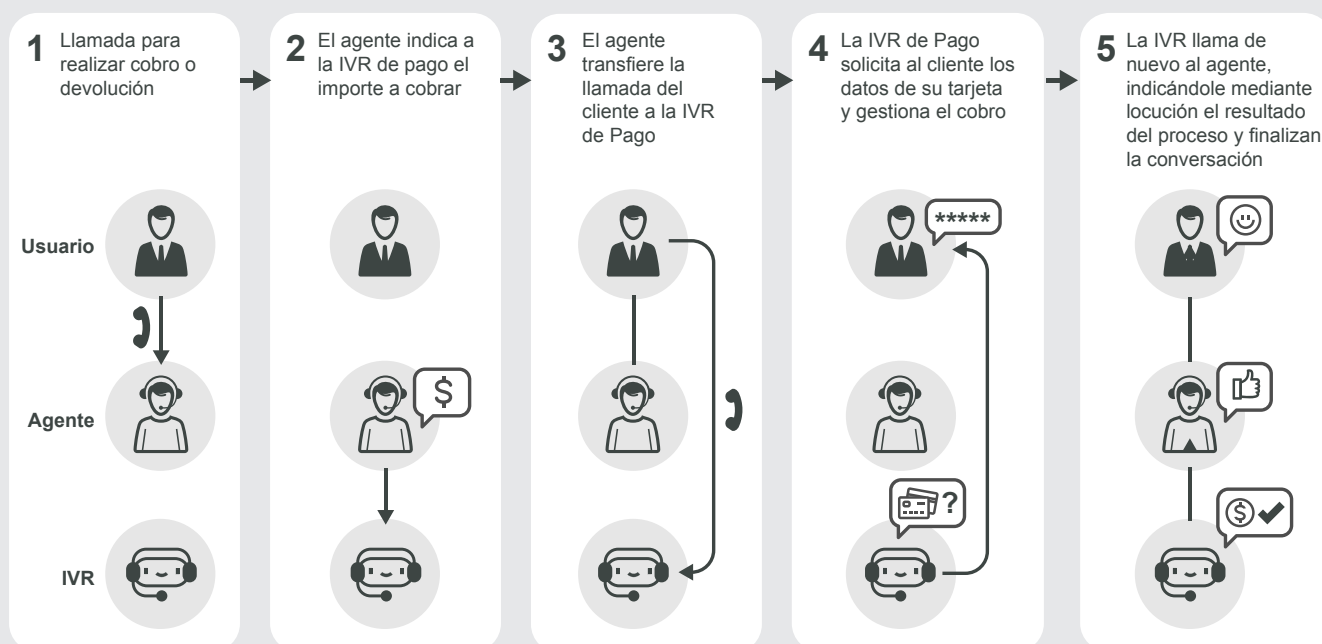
1 Llamada para realizar cobro o devolución

2 El agente indica a la IVR de pago el importe a cobrar

3 El agente transfiere la llamada del cliente a la IVR de Pago

4 La IVR de Pago solicita al cliente los datos de su tarjeta y gestiona el cobro

5 La IVR llama de nuevo al agente, indicándole mediante locución el resultado del proceso y finalizan la conversación

Usuario

Agente

IVR

$

*****

?